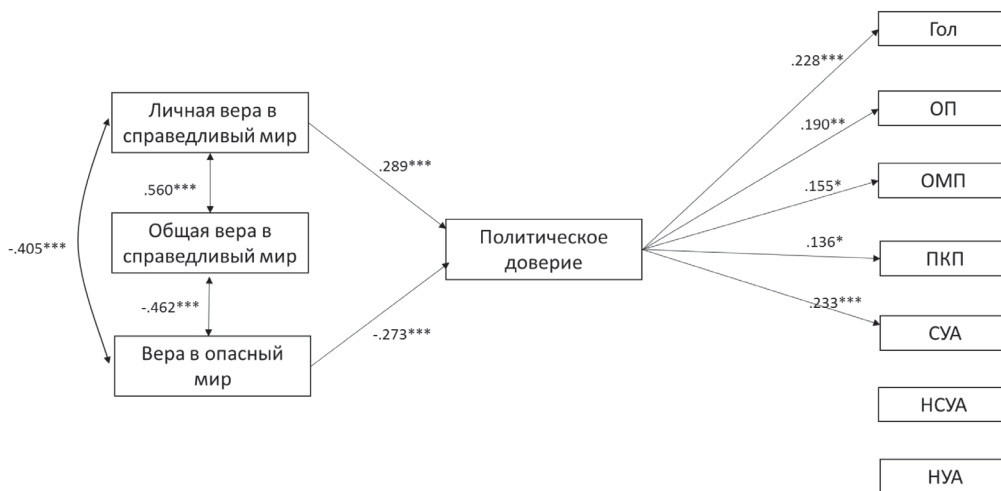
Личная вера в справедливый мир

.560***

Общая вера в справедливый мир

-.405***

-.462***

Вера в опасный мир

.289***

-.273***

Политическое доверие

.228***

.190**

.155*

.136*

.233***

Гол

ОП

ОМП

ПКП

СУА

НСУА

НУА